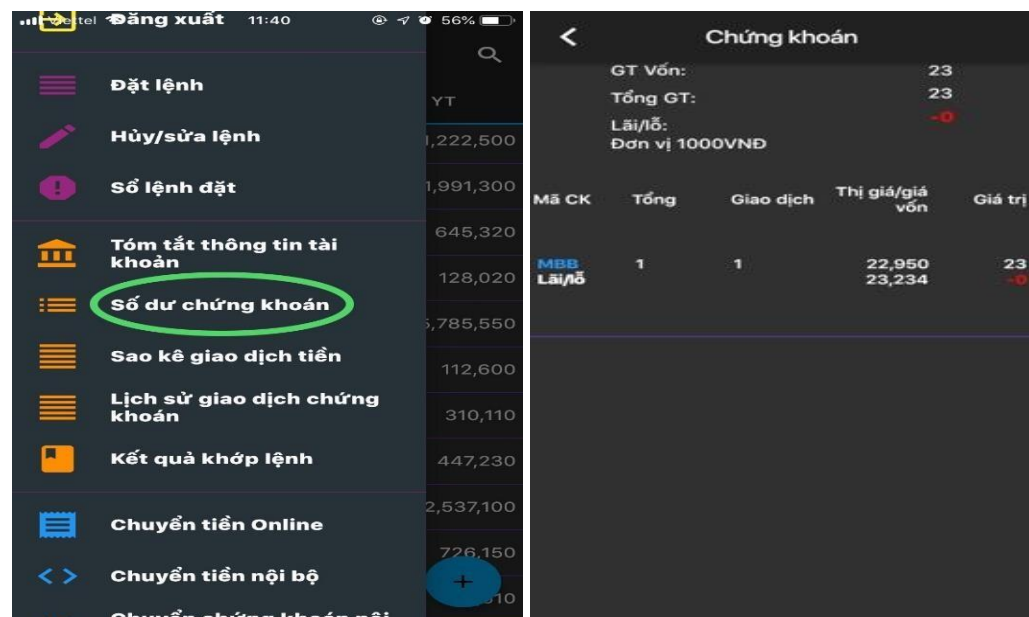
Viettel Đăng xuất 11:40 56%

Đặt lệnh

Hủy/sửa lệnh

Sổ lệnh đặt

Tóm tắt thông tin tài khoản

Số dư chứng khoán

Sao kê giao dịch tiền

Lịch sử giao dịch chứng khoán

Kết quả khớp lệnh

Chuyển tiền Online

Chuyển tiền nội bộ

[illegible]

YT
1,222,500
1,991,300
645,320
128,020
5,785,550
112,600
310,110
447,230
2,537,100
726,150
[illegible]10

+

Chứng khoán

GT Vốn: 23
Tổng GT: 23
Lãi/lỗ: -0
Đơn vị 1000VNĐ

| Mã CK | Tổng | Giao dịch | Thị giá/giá vốn | Giá trị |
|---|---|---|---|---|
| MBB Lãi/lỗ | 1 | 1 | 22,950 23,234 | 23 -0 |